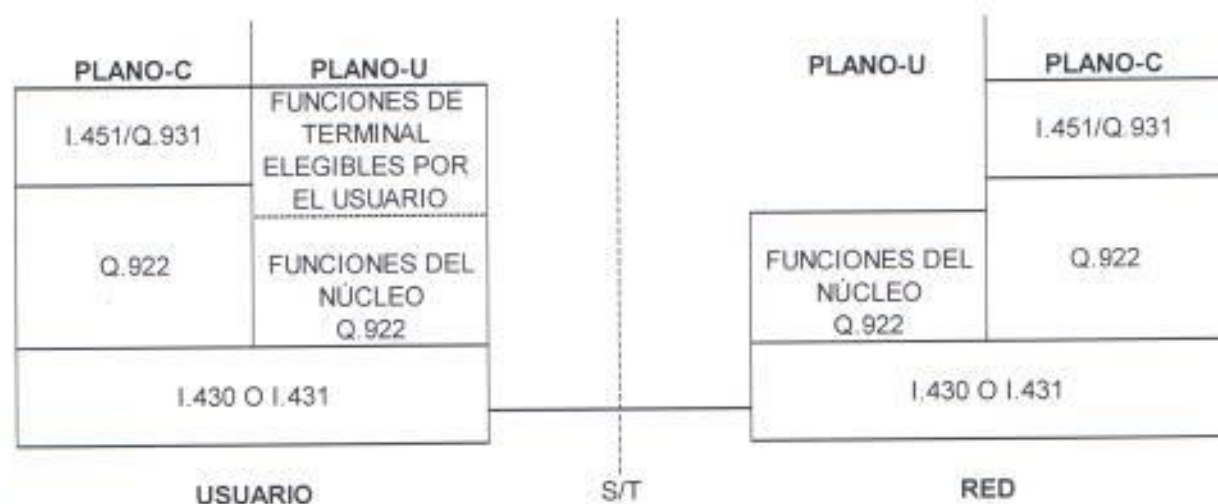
PLANO-C

PLANO-U

I.451/Q.931

FUNCIONES DE TERMINAL ELEGIBLES POR EL USUARIO

Q.922

FUNCIONES DEL NÚCLEO Q.922

I.430 O I.431

USUARIO

S/T

PLANO-U

PLANO-C

I.451/Q.931

FUNCIONES DEL NÚCLEO Q.922

Q.922

I.430 O I.431

RED